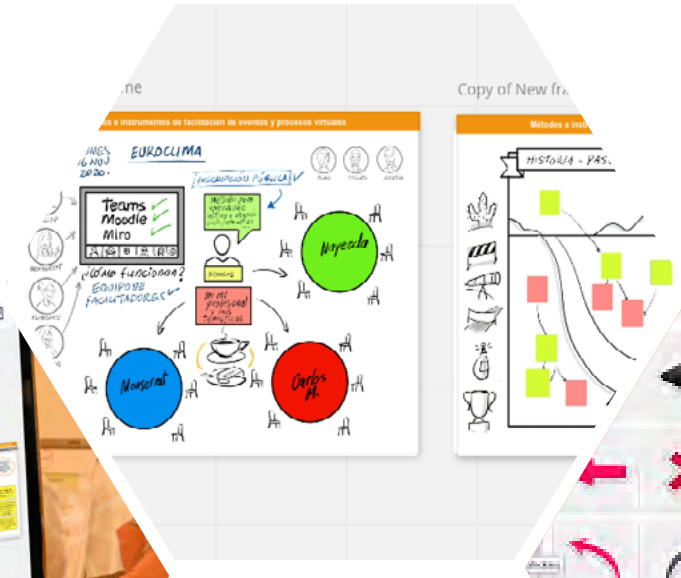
me

Copy of New fra

Métodos e instrumentos de facilitación de eventos y procesos virtuales

Métodos e inst

JUEVES 26 NOV 2020

EUROCLIMA

INSCRIPCIÓN PÚBLICA

Teams
Moodle
Miro

¿Cómo funciona?
EQUIPO DE FACILITADORES

Nayeeda

Monserrat

Carlos M.

HISTORIA - PAS